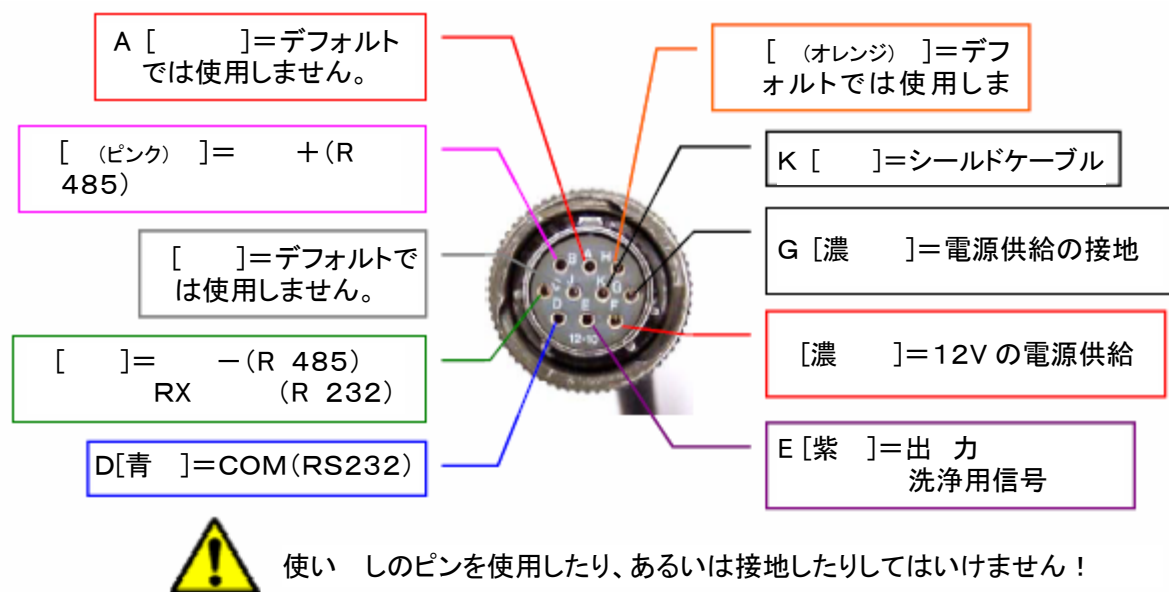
A［　　　］＝デフォルトでは使用しません。

［（ピンク）］＝　＋（R 485）

［　］＝デフォルトでは使用しません。

［　］＝　ー（R 485）
RX　（R 232）

D[青　]＝COM（RS232）

［（オレンジ）］＝デフォルトでは使用しま

K［　］＝シールドケーブル

G［濃　］＝電源供給の接地

［濃　］＝12V の電源供給

E［紫　］＝出　力
洗浄用信号

B H
A J
C K G
D E F
12-10

使い　しのピンを使用したり、あるいは接地したりしてはいけません！